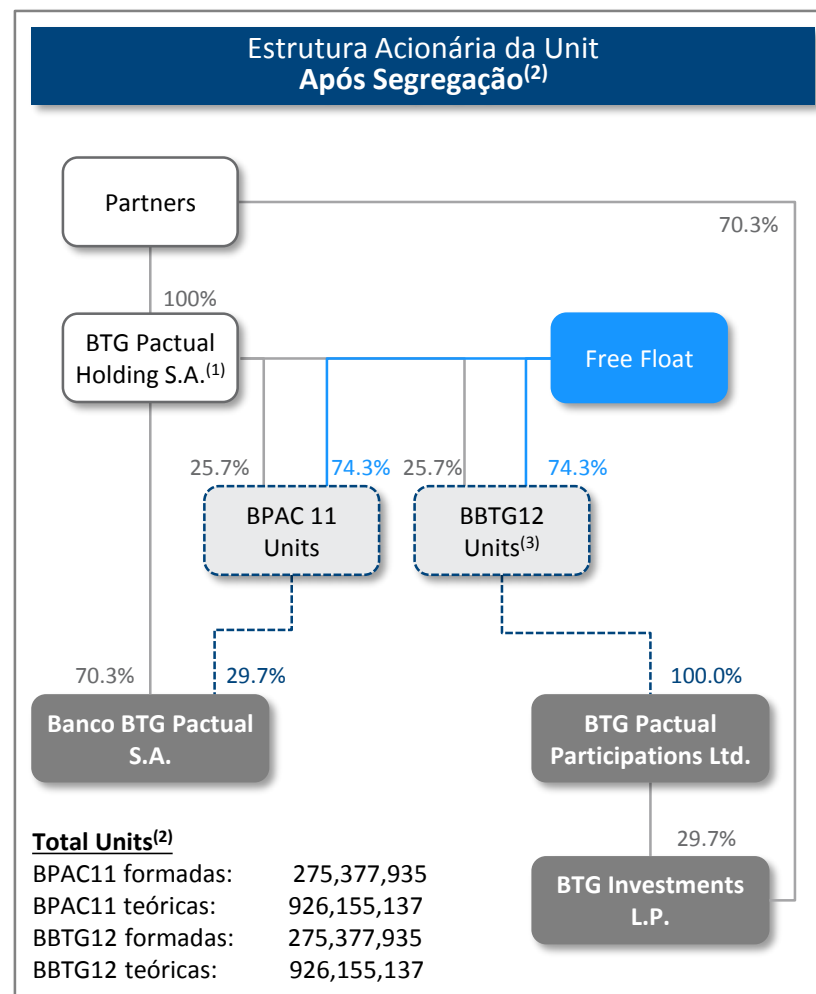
Estrutura Acionária da Unit
**Após Segregação$^{(2)}$**

Partners

70.3%

100%

BTG Pactual Holding S.A.$^{(1)}$

Free Float

25.7%

74.3%

25.7%

74.3%

BPAC 11 Units

BBTG12 Units$^{(3)}$

70.3%

29.7%

100.0%

Banco BTG Pactual S.A.

BTG Pactual Participations Ltd.

29.7%

**Total Units$^{(2)}$**

BPAC11 formadas: 275,377,935
BPAC11 teóricas: 926,155,137
BBTG12 formadas: 275,377,935
BBTG12 teóricas: 926,155,137

BTG Investments L.P.